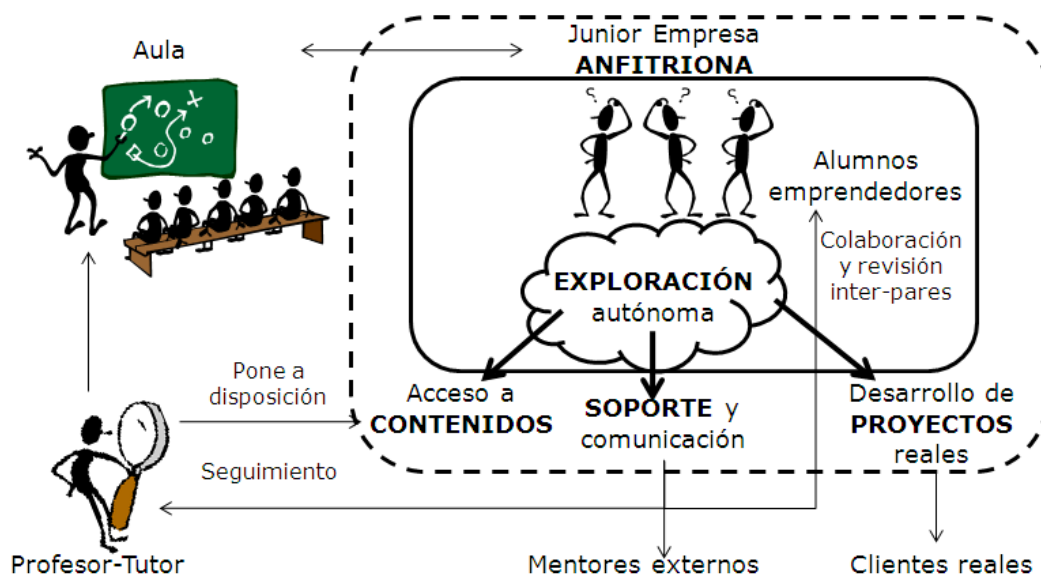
Aula

Junior Empresa
ANFITRIONA

Alumnos emprendedores

Colaboración y revisión inter-pares

EXPLORACIÓN autónoma

Pone a disposición

Acceso a CONTENIDOS

SOPORTE y comunicación

Desarrollo de PROYECTOS reales

Seguimiento

Profesor-Tutor

Mentores externos

Clientes reales